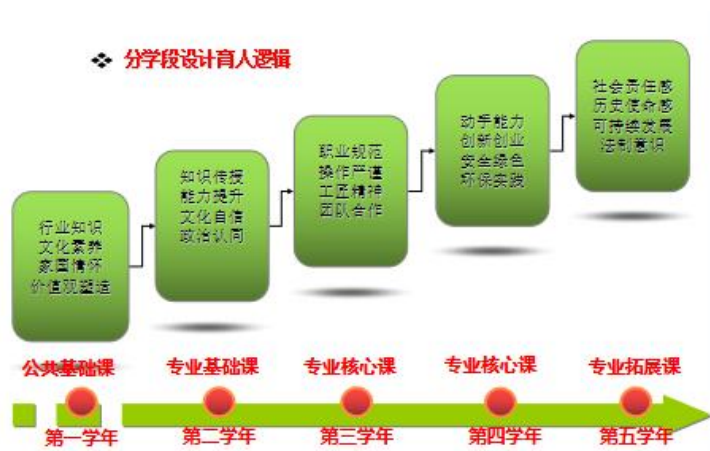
❖ 分学段设计育人逻辑

行业知识
文化素养
家国情怀
价值观塑造

知识传授
能力提升
文化自信
政治认同

职业规范
操作严谨
工匠精神
团队合作

动手能力
创新创业
安全绿色
环保实践

社会责任感
历史使命感
可持续发展
法制意识

公共基础课
专业基础课
专业核心课
专业核心课
专业拓展课

第一学年
第二学年
第三学年
第四学年
第五学年